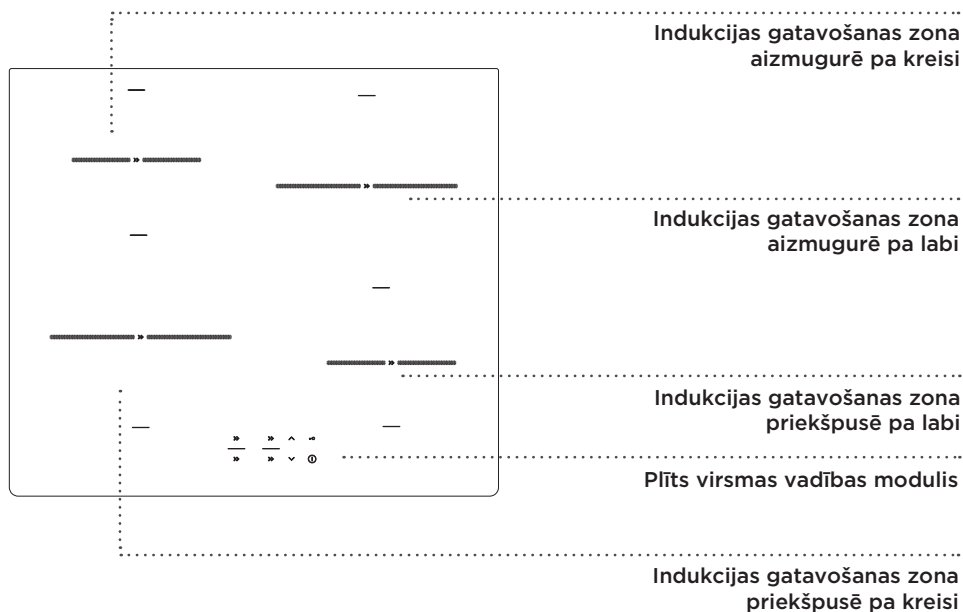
Indukcijas gatavošanas zona aizmugurē pa kreisi

Indukcijas gatavošanas zona aizmugurē pa labi

Indukcijas gatavošanas zona priekšpusē pa labi

Plīts virsmas vadības modulis

Indukcijas gatavošanas zona priekšpusē pa kreisi